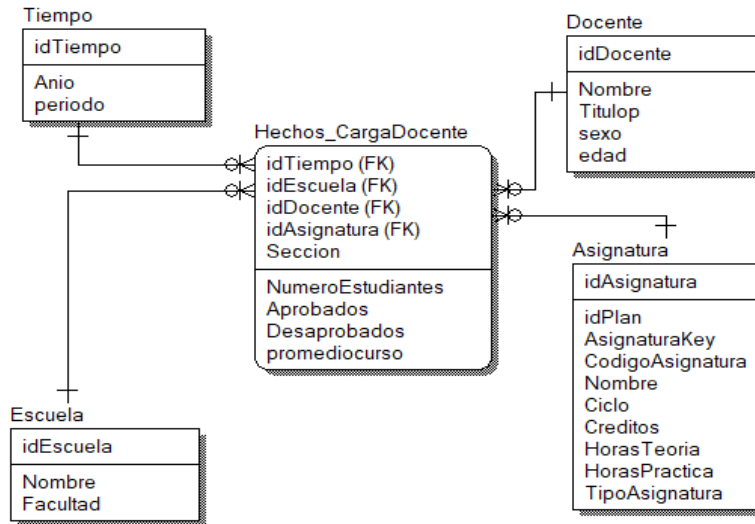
Tiempo
idTiempo
Anio
periodo

Docente
idDocente
Nombre
Titulop
sexo
edad

Hechos_CargaDocente
idTiempo (FK)
idEscuela (FK)
idDocente (FK)
idAsignatura (FK)
Seccion
NumeroEstudiantes
Aprobados
Desaprobados
promediocurso

Asignatura
idAsignatura
idPlan
AsignaturaKey
CodigoAsignatura
Nombre
Ciclo
Creditos
HorasTeoria
HorasPractica
TipoAsignatura

Escuela
idEscuela
Nombre
Facultad